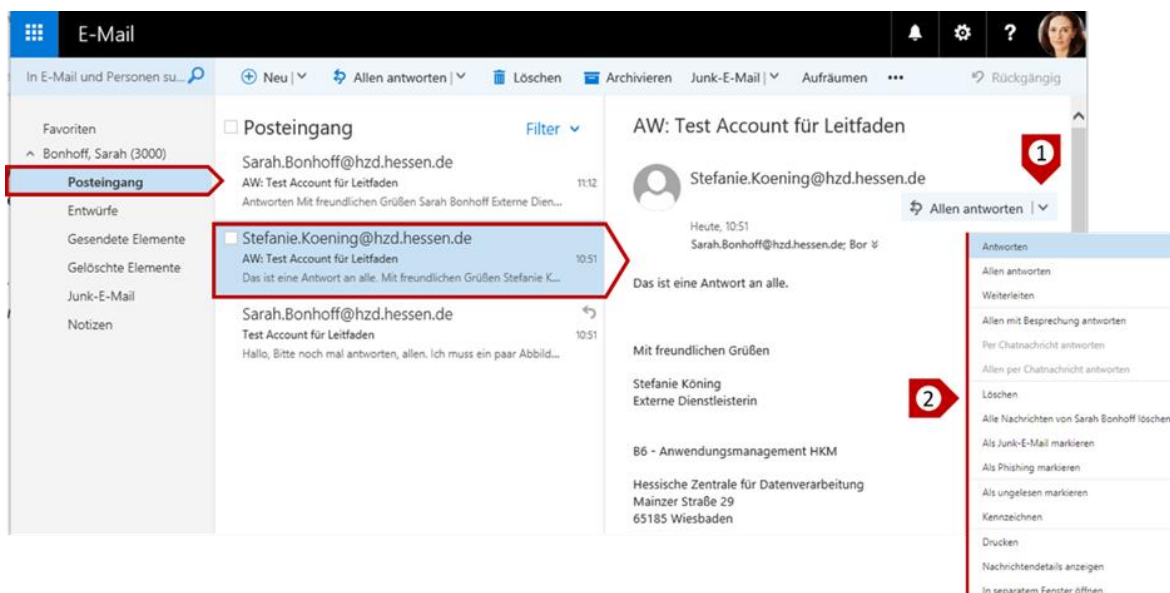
E-Mail

?

In E-Mail und Personen su...

Neu | Allen antworten | Löschen Archivieren Junk-E-Mail | Aufräumen ••• Rückgängig

Favoriten
Bonhoff, Sarah (3000)
Posteingang
Entwürfe
Gesendete Elemente
Gelöschte Elemente
Junk-E-Mail
Notizen

Posteingang Filter

Sarah.Bonhoff@hzd.hessen.de
AW: Test Account für Leitfaden 11:12
Antworten Mit freundlichen Grüßen Sarah Bonhoff Externe Dien...

Stefanie.Koening@hzd.hessen.de
AW: Test Account für Leitfaden 10:51
Das ist eine Antwort an alle. Mit freundlichen Grüßen Stefanie K...

Sarah.Bonhoff@hzd.hessen.de
Test Account für Leitfaden 10:51
Hallo, Bitte noch mal antworten, allen. Ich muss ein paar Abbild...

AW: Test Account für Leitfaden

1

Stefanie.Koening@hzd.hessen.de

Allen antworten |

Heute, 10:51
Sarah.Bonhoff@hzd.hessen.de; Bor

Das ist eine Antwort an alle.

Mit freundlichen Grüßen

Stefanie Köning
Externe Dienstleisterin

B6 - Anwendungsmanagement HKM

Hessische Zentrale für Datenverarbeitung
Mainzer Straße 29
65185 Wiesbaden

Antworten
Allen antworten
Weiterleiten
Allen mit Besprechung antworten
Per Chatnachricht antworten
Allen per Chatnachricht antworten
2
Löschen
Alle Nachrichten von Sarah Bonhoff löschen
Als Junk-E-Mail markieren
Als Phishing markieren
Als ungelesen markieren
Kennzeichnen
Drucken
Nachrichtendetails anzeigen
In separatem Fenster öffnen